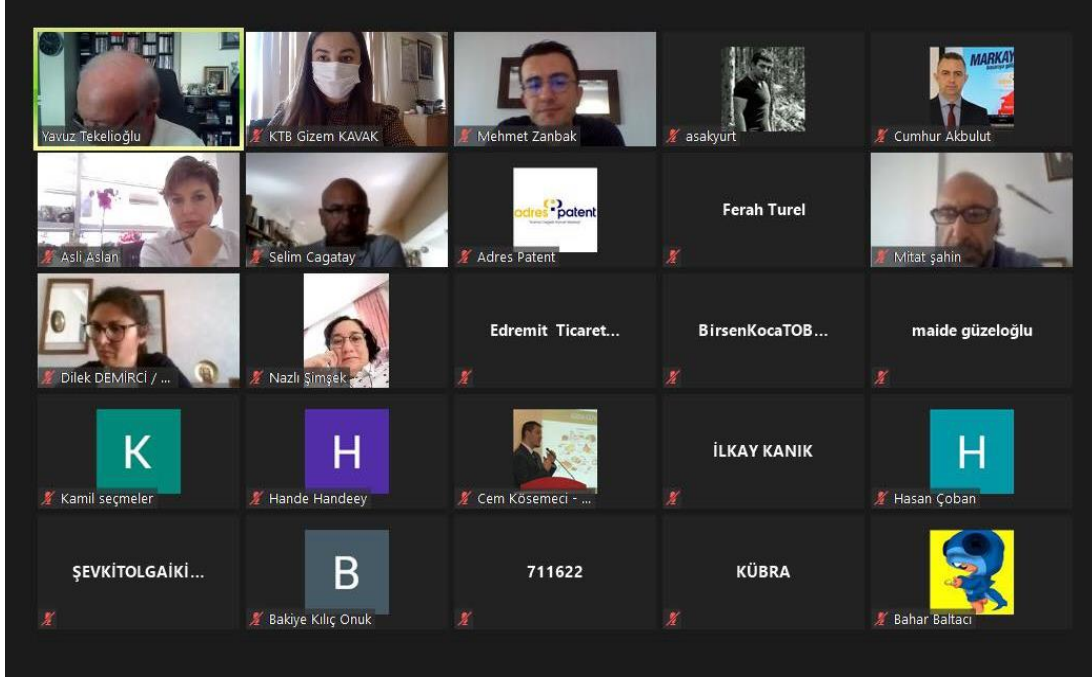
Yavuz Tekelioğlu
KTB Gizem KAVAK
Mehmet Zanbak
asakyurt
MARKA
Cumhur Akbulut

Asli Aslan
Selim Cagatay
adres patent
Adres Patent
Ferah Turel
Mitat şahin

Dilek DEMİRCİ / ...
Nazlı Şimşek
Edremit Ticaret...
BirsenKocaTOB...
maide güzeloğlu

K
Kamil seçmeler
H
Hande Handeey
Cem Kösemeci - ...
İLKAY KANIK
H
Hasan Çoban

ŞEVKİTOLGAİKİ...
B
Bakiye Kılıç Onuk
711622
KÜBRA
Bahar Baltacı